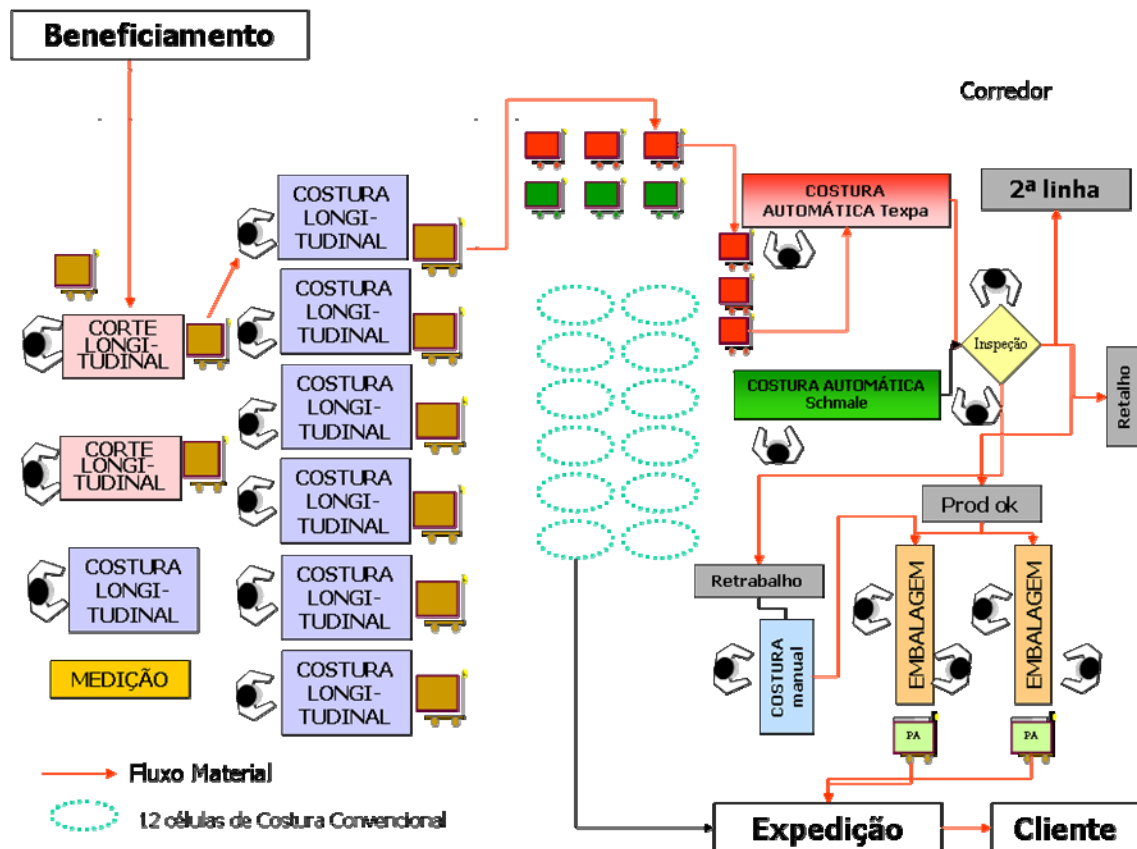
Beneficiamento

Corredor

COSTURA LONGI-TUDINAL

COSTURA AUTOMÁTICA Texpa

2ª linha

CORTE LONGI-TUDINAL

COSTURA LONGI-TUDINAL

Inspeção

Retalho

COSTURA LONGI-TUDINAL

COSTURA AUTOMÁTICA Schmale

CORTE LONGI-TUDINAL

COSTURA LONGI-TUDINAL

Prod ok

COSTURA LONGI-TUDINAL

COSTURA LONGI-TUDINAL

Retrabalho

EMBALAGEM

EMBALAGEM

MEDIÇÃO

COSTURA LONGI-TUDINAL

COSTURA manual

PA

PA

Fluxo Material

12 células de Costura Convencional

Expedição

Cliente